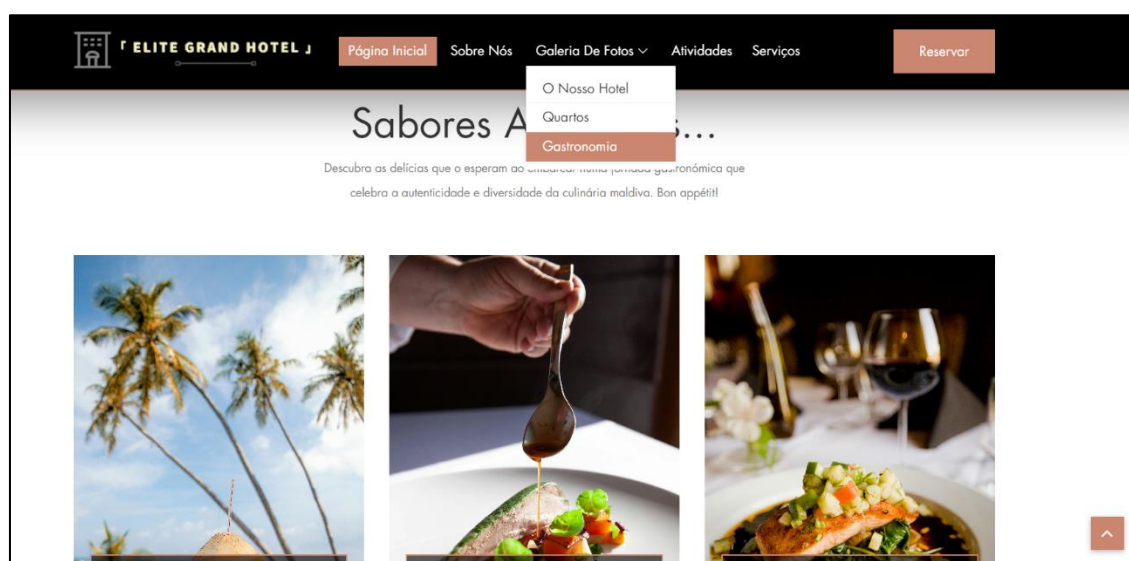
「 ELITE GRAND HOTEL 」

Página Inicial Sobre Nós Galeria De Fotos Atividades Serviços

Reservar

O Nosso Hotel
Quartos
Gastronomia

Sabores A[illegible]s...

Descubra as delícias que o esperam ao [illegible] numa jornada gastronómica que celebra a autenticidade e diversidade da culinária maldiva. Bon appétit!